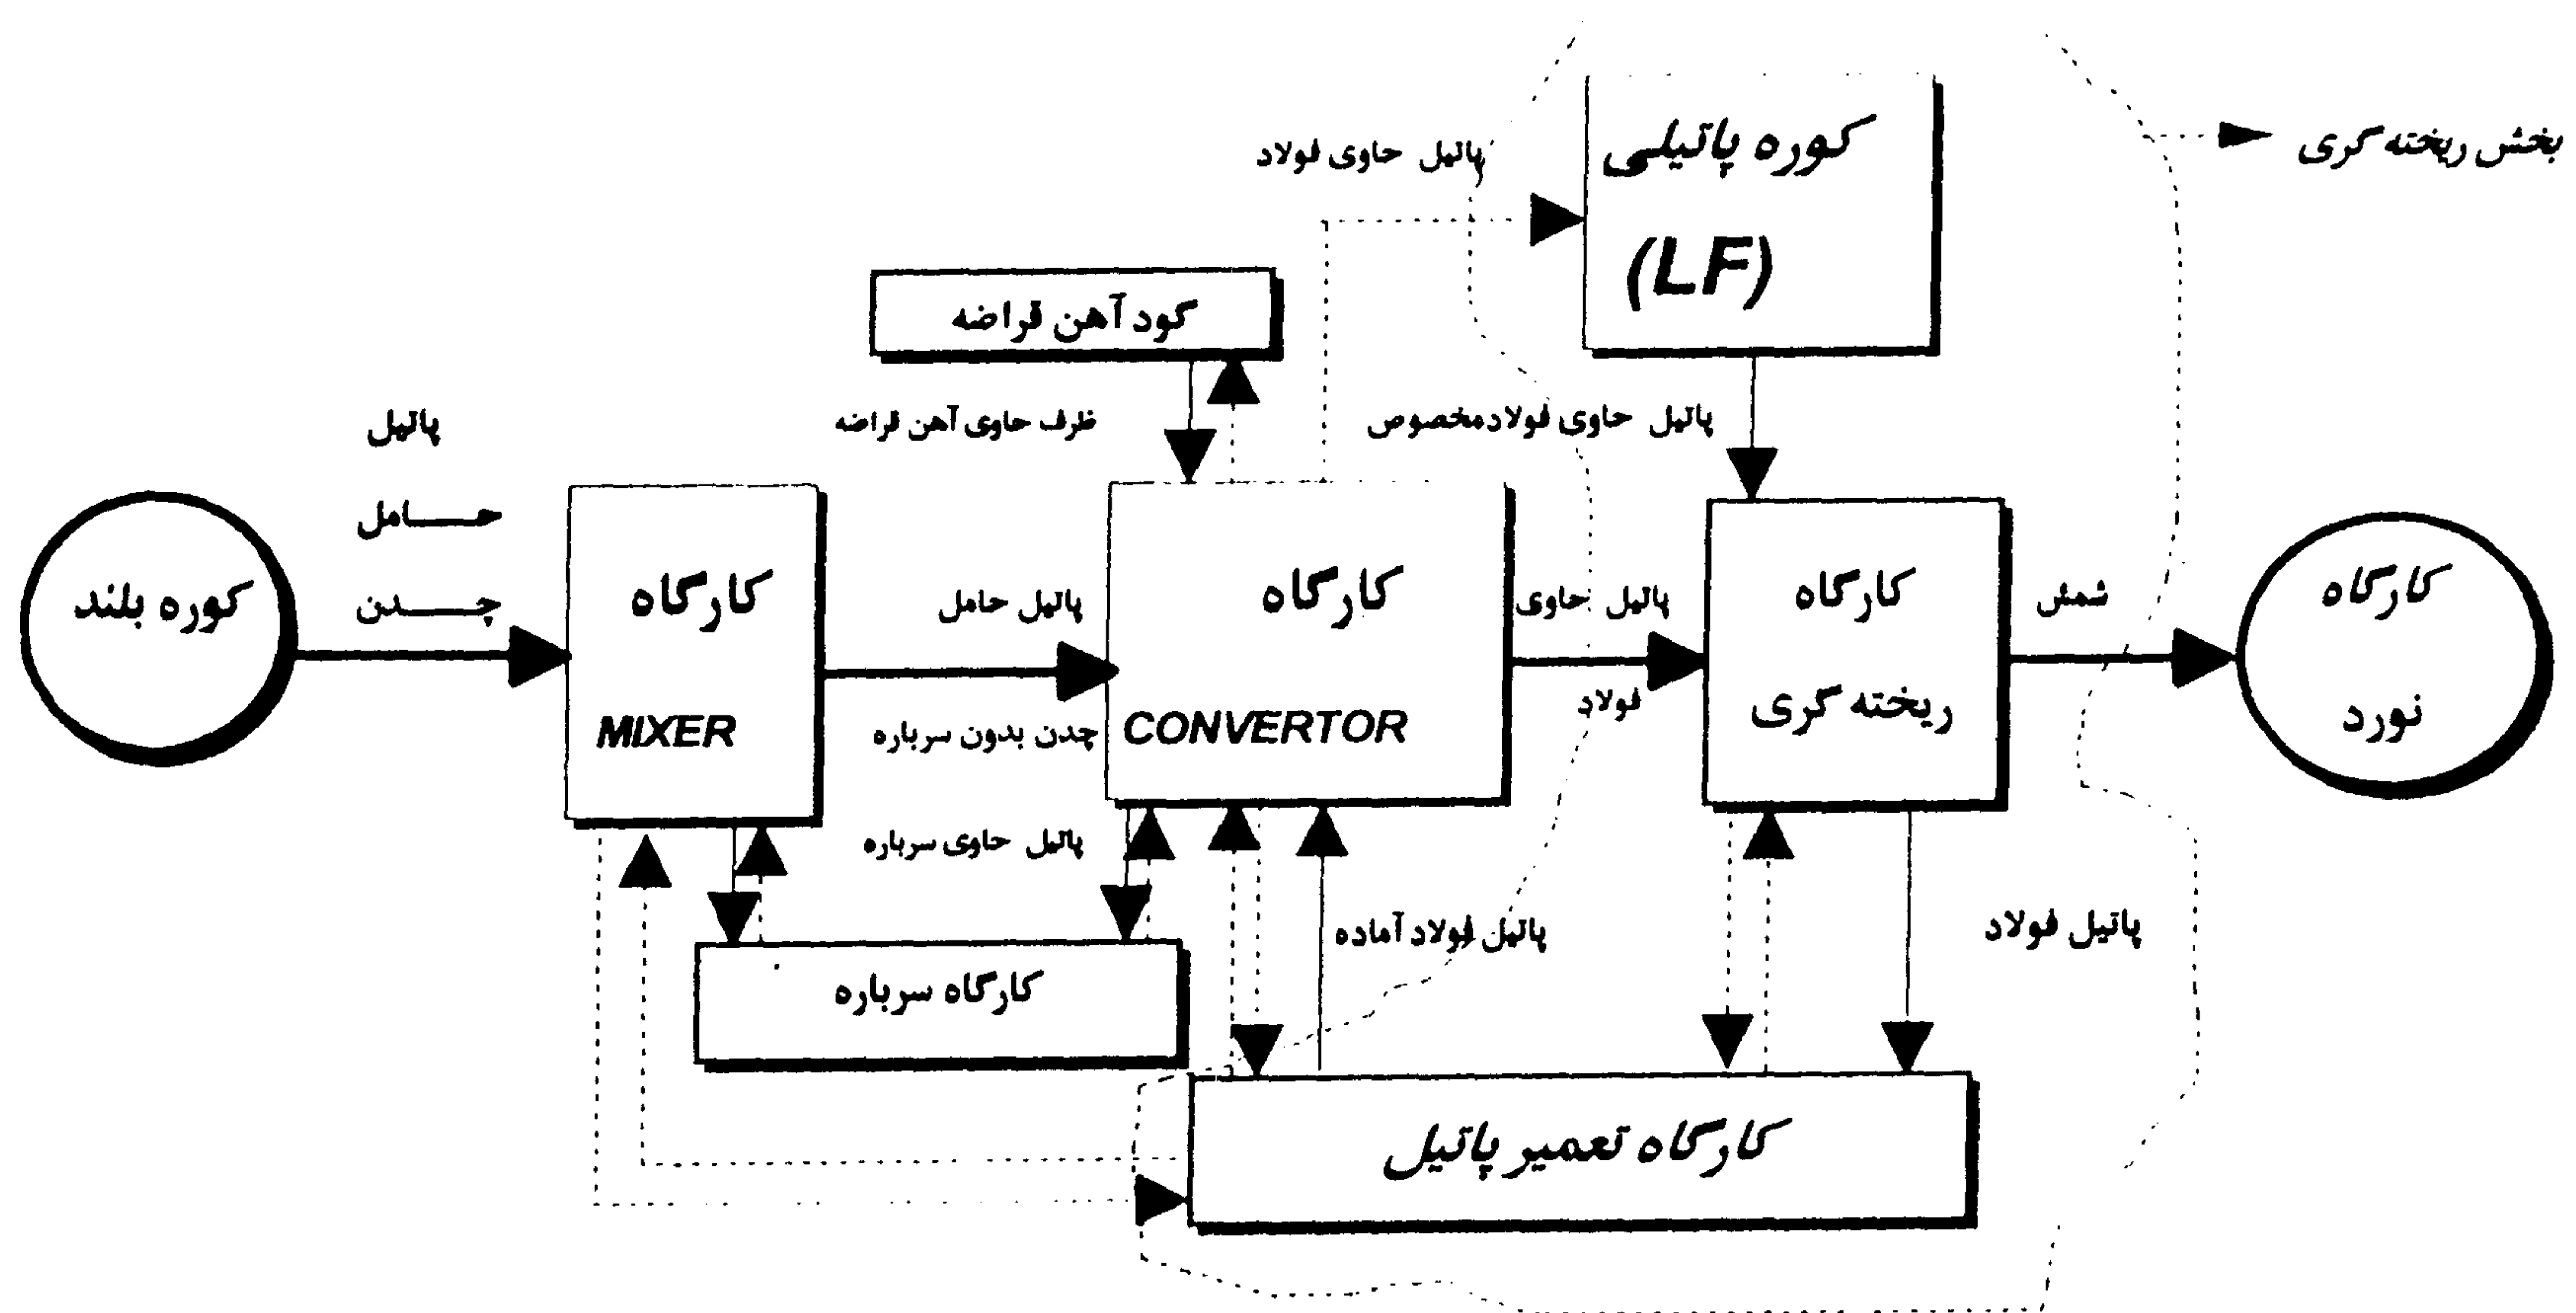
بخش ریخته گری

پاتیل حاوی فولاد

کوره پاتیلی
(LF)

کود آهن قراضه

ظرف حاوی آهن قراضه

پاتیل حاوی فولادمخصوص

پاتیل حاوی فولاد

پاتیل
حامل
چدن

کوره بلند

کارگاه
MIXER

پاتیل حامل
چدن بدون سرباره

کارگاه
CONVERTOR

پاتیل حاوی
فولاد

کارگاه
ریخته گری

شمش

کارگاه
نورد

پاتیل حاوی سرباره

کارگاه سرباره

پاتیل فولاد آماده

پاتیل فولاد

کارگاه تعمیر پاتیل